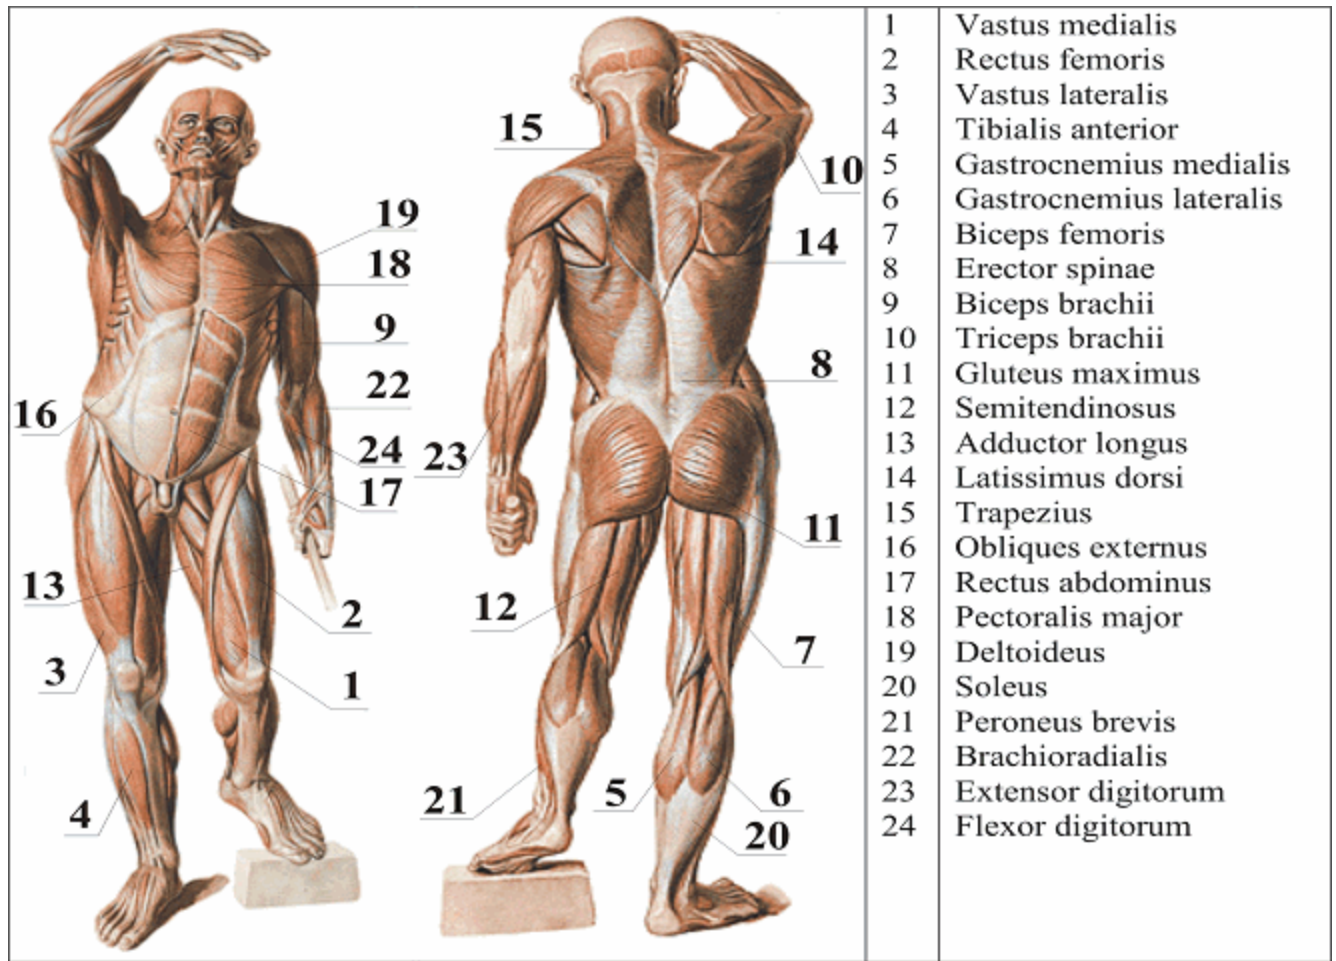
19
18
9
22
16
24
17
13
2
3
1
4

15
10
14
8
23
11
12
7
21
5
6
20

| | |
|---|---|
| 1 | Vastus medialis |
| 2 | Rectus femoris |
| 3 | Vastus lateralis |
| 4 | Tibialis anterior |
| 5 | Gastrocnemius medialis |
| 6 | Gastrocnemius lateralis |
| 7 | Biceps femoris |
| 8 | Erector spinae |
| 9 | Biceps brachii |
| 10 | Triceps brachii |
| 11 | Gluteus maximus |
| 12 | Semitendinosus |
| 13 | Adductor longus |
| 14 | Latissimus dorsi |
| 15 | Trapezius |
| 16 | Obliques externus |
| 17 | Rectus abdominus |
| 18 | Pectoralis major |
| 19 | Deltoideus |
| 20 | Soleus |
| 21 | Peroneus brevis |
| 22 | Brachioradialis |
| 23 | Extensor digitorum |
| 24 | Flexor digitorum |